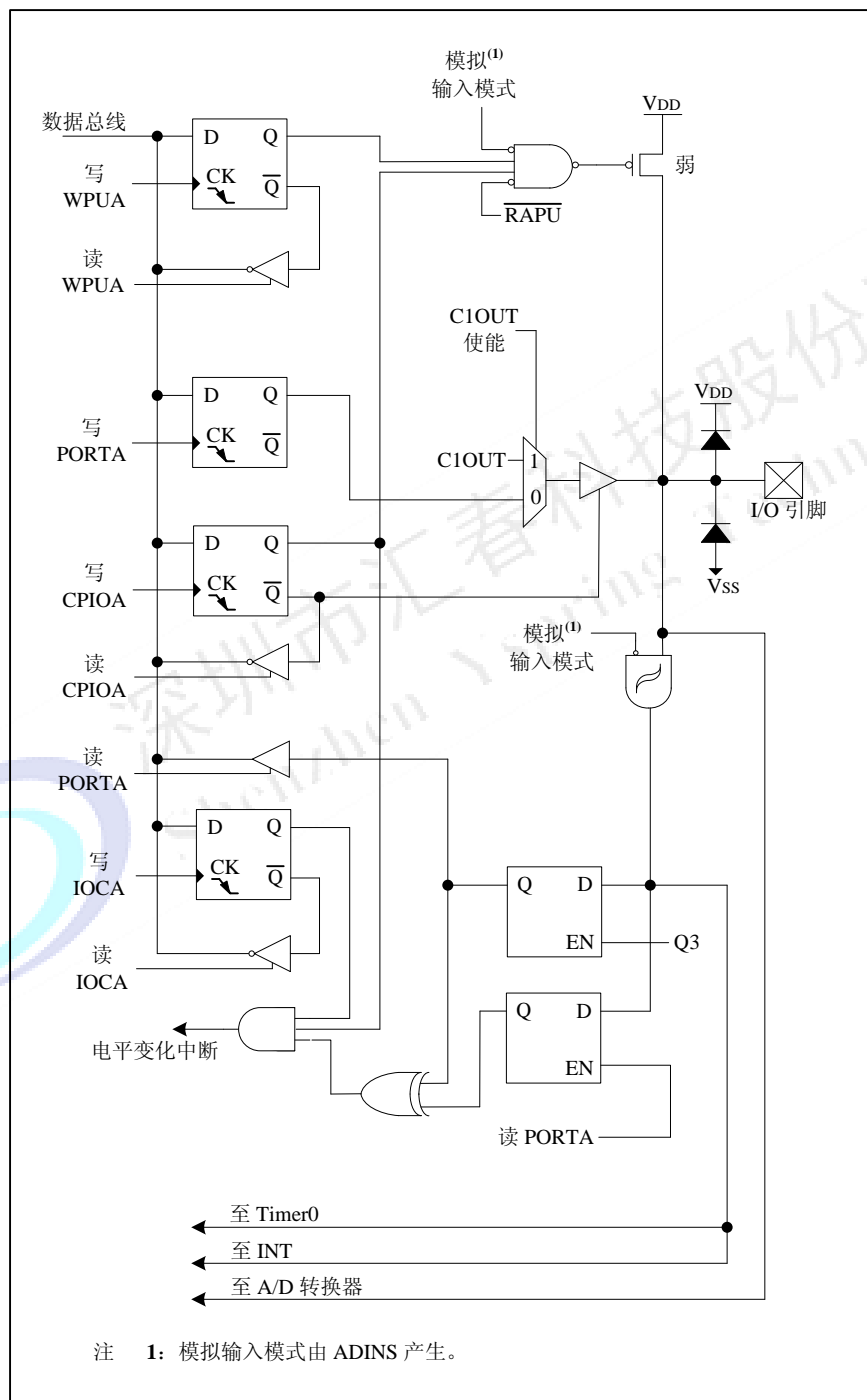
模拟$^{(1)}$
输入模式

VDD

数据总线

D Q

写
WPUA

CK $\overline{Q}$

弱

$\overline{RAPU}$

读
WPUA

C1OUT
使能

VDD

D Q

写
PORTA

CK $\overline{Q}$

C1OUT 1

0

I/O 引脚

D Q

写
CPIOA

CK $\overline{Q}$

VSS

模拟$^{(1)}$
输入模式

读
CPIOA

读
PORTA

D Q

写
IOCA

CK $\overline{Q}$

Q D

EN Q3

读
IOCA

Q D

电平变化中断

EN

读 PORTA

至 Timer0

至 INT

至 A/D 转换器

注 1：模拟输入模式由 ADINS 产生。

深圳市汇春科技股份 Shenzhen Yspring